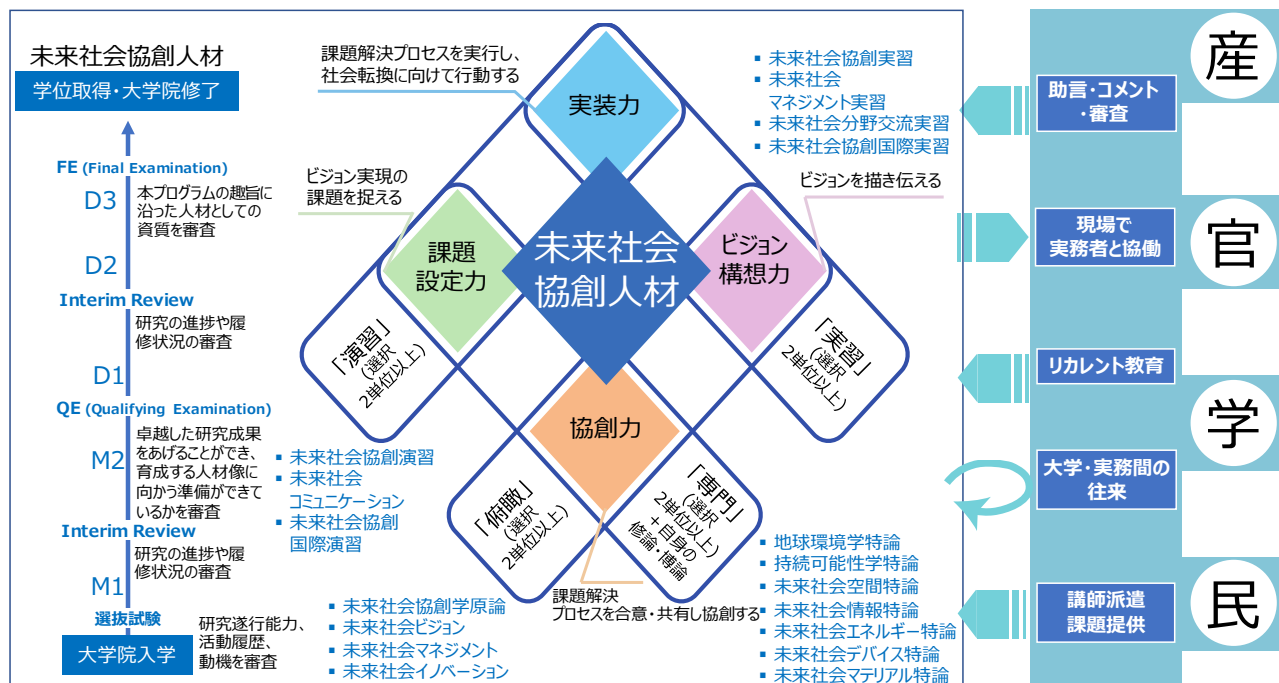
未来社会協創人材

学位取得・大学院修了

FE (Final Examination)

D3 本プログラムの趣旨に沿った人材としての資質を審査

D2

Interim Review

研究の進捗や履修状況の審査

D1

QE (Qualifying Examination)

M2 卓越した研究成果をあげることができ、育成する人材像に向かう準備ができているかを審査

Interim Review

研究の進捗や履修状況の審査

M1

選抜試験

大学院入学 研究遂行能力、活動履歴、動機を審査

課題解決プロセスを実行し、社会転換に向けて行動する

実装力

▪ 未来社会協創実習
▪ 未来社会マネジメント実習
▪ 未来社会分野交流実習
▪ 未来社会協創国際実習

ビジョン実現の課題を捉える

課題設定力

未来社会協創人材

ビジョンを描き伝える

ビジョン構想力

「演習」(選択 2単位以上)

「実習」(選択 2単位以上)

協創力

「俯瞰」(選択 2単位以上)

「専門」(選択 2単位以上 +自身の修論・博論)

▪ 未来社会協創演習
▪ 未来社会コミュニケーション
▪ 未来社会協創国際演習

課題解決プロセスを合意・共有し協創する

▪ 未来社会協創学原論
▪ 未来社会ビジョン
▪ 未来社会マネジメント
▪ 未来社会イノベーション

▪ 地球環境学特論
▪ 持続可能性学特論
▪ 未来社会空間特論
▪ 未来社会情報特論
▪ 未来社会エネルギー特論
▪ 未来社会デバイス特論
▪ 未来社会マテリアル特論

産

助言・コメント・審査

官

現場で実務者と協働

リカレント教育

学

大学・実務間の往来

民

講師派遣 課題提供